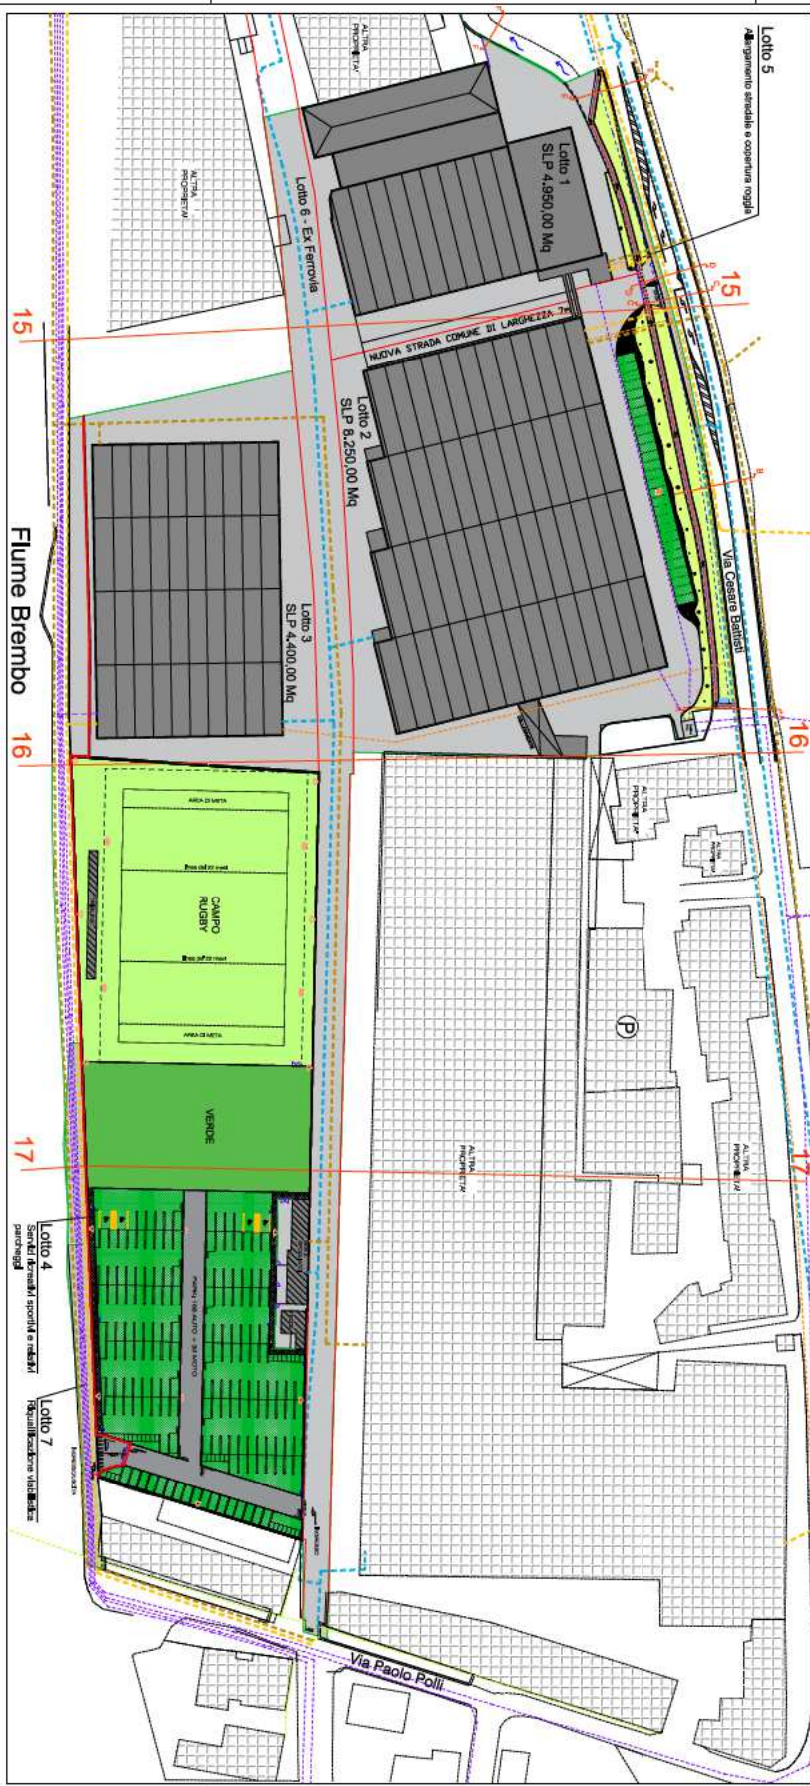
Lotto 5
Allargamento stradale e copertura roggia

ALTRA PROPRIETA'

ALTRA PROPRIETA'

Lotto 1
SLP 4.950,00 Mq

Lotto 6 - Ex Ferrovia

15

15

NUOVA STRADA COMUNE DI LARGHEZZA 7m

Lotto 2
SLP 6.250,00 Mq

Via Cesare Battisti

Lotto 3
SLP 4.400,00 Mq

Fiume Brembo

16

16

ALTRA PROPRIETA'

ALTRA PROPRIETA'

AREA DI META

CAMPO RUGBY

AREA DI META

P

VERDE

ALTRA PROPRIETA'

ALTRA PROPRIETA'

17

17

Lotto 4
Servizi ricreativi sportivi e relativi parcheggi

Lotto 7
Riqualificazione viabilistica

Via Paolo Polli